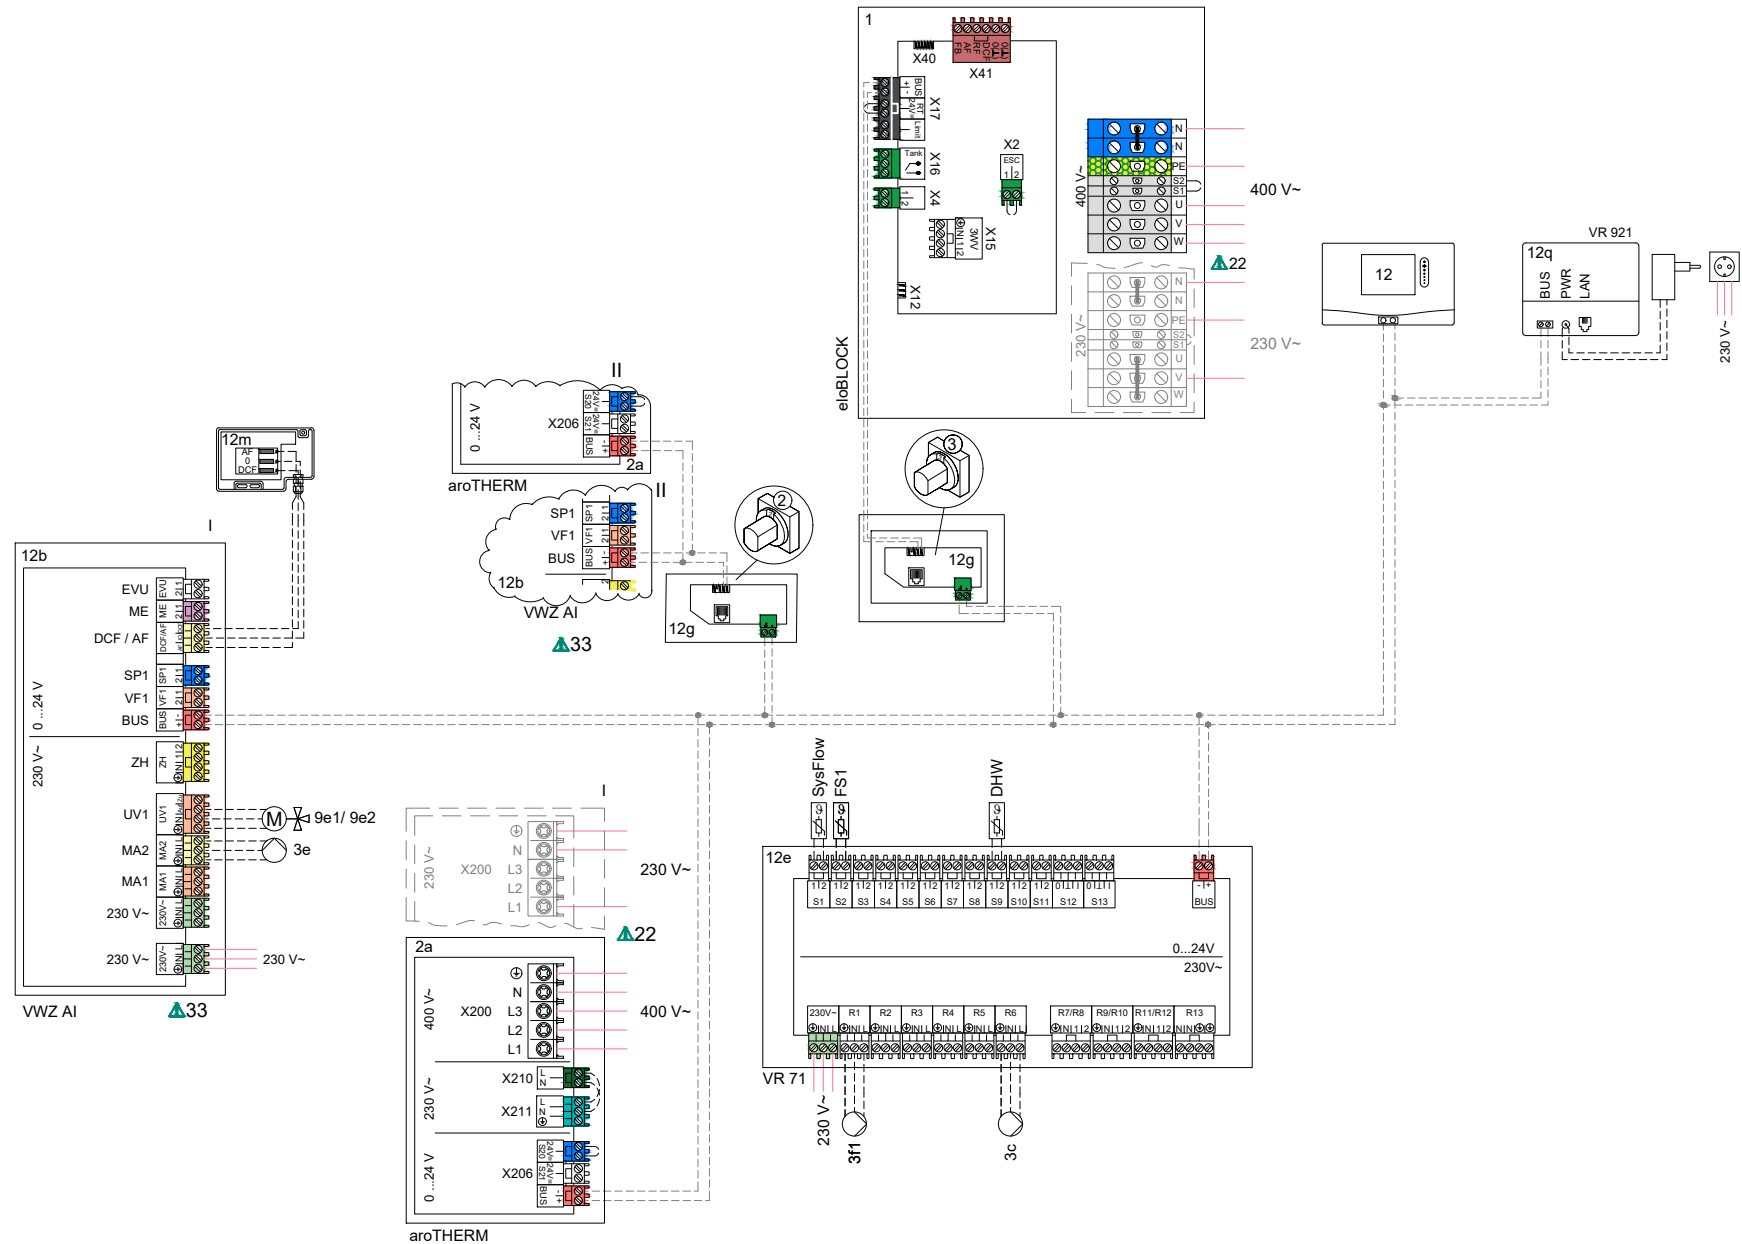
1
X40
X41
BUS
X17
X16
Tank
X4
X2
ESC
X15
3WV
X12
N
N
PE
S2
S1
U
V
W
400 V~
400 V~
22
N
N
PE
S2
S1
U
V
W
230 V~
230 V~
eloBLOCK
12
VR 921
12q
BUS
PWR
LAN
230 V~
3
12g
II
0 ...24 V
X206
2a
aroTHERM
II
SP1
VF1
BUS
12b
VWZ AI
33
2
12g
12m
AF
0
DCF
I
12b
EVU
ME
DCF / AF
SP1
VF1
BUS
0 ...24 V
230 V~
ZH
UV1
9e1/ 9e2
MA2
3e
MA1
230 V~
230 V~
230 V~
VWZ AI
33
I
230 V~
X200
N
L3
L2
L1
230 V~
22
2a
400 V~
X200
N
L3
L2
L1
400 V~
230 V~
X210
X211
0 ...24 V
X206
aroTHERM
SysFlow
FS1
DHW
12e
S1
S2
S3
S4
S5
S6
S7
S8
S9
S10
S11
S12
S13
BUS
0...24V
230V~
230V~
R1
R2
R3
R4
R5
R6
R7/R8
R9/R10
R11/R12
R13
VR 71
230 V~
3f1
3c